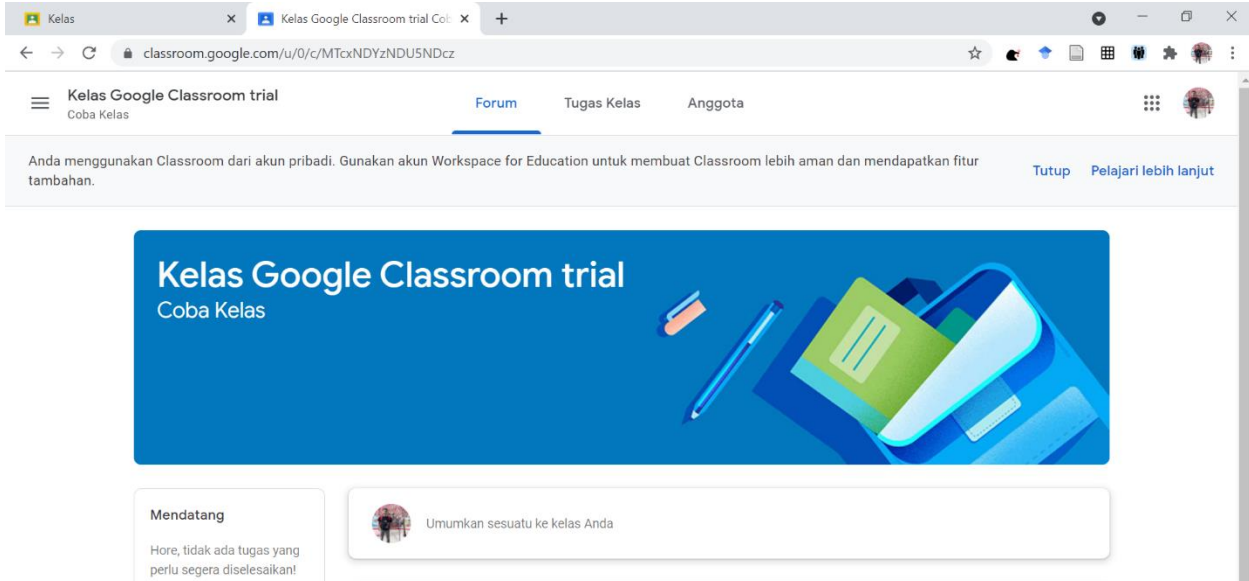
Kelas
Kelas Google Classroom trial Cob
classroom.google.com/u/0/c/MTcxNDYzNDU5NDcz

Kelas Google Classroom trial
Coba Kelas

Forum
Tugas Kelas
Anggota

Anda menggunakan Classroom dari akun pribadi. Gunakan akun Workspace for Education untuk membuat Classroom lebih aman dan mendapatkan fitur tambahan.

Tutup
Pelajari lebih lanjut

Kelas Google Classroom trial
Coba Kelas

Mendatang

Hore, tidak ada tugas yang perlu segera diselesaikan!

Umumkan sesuatu ke kelas Anda